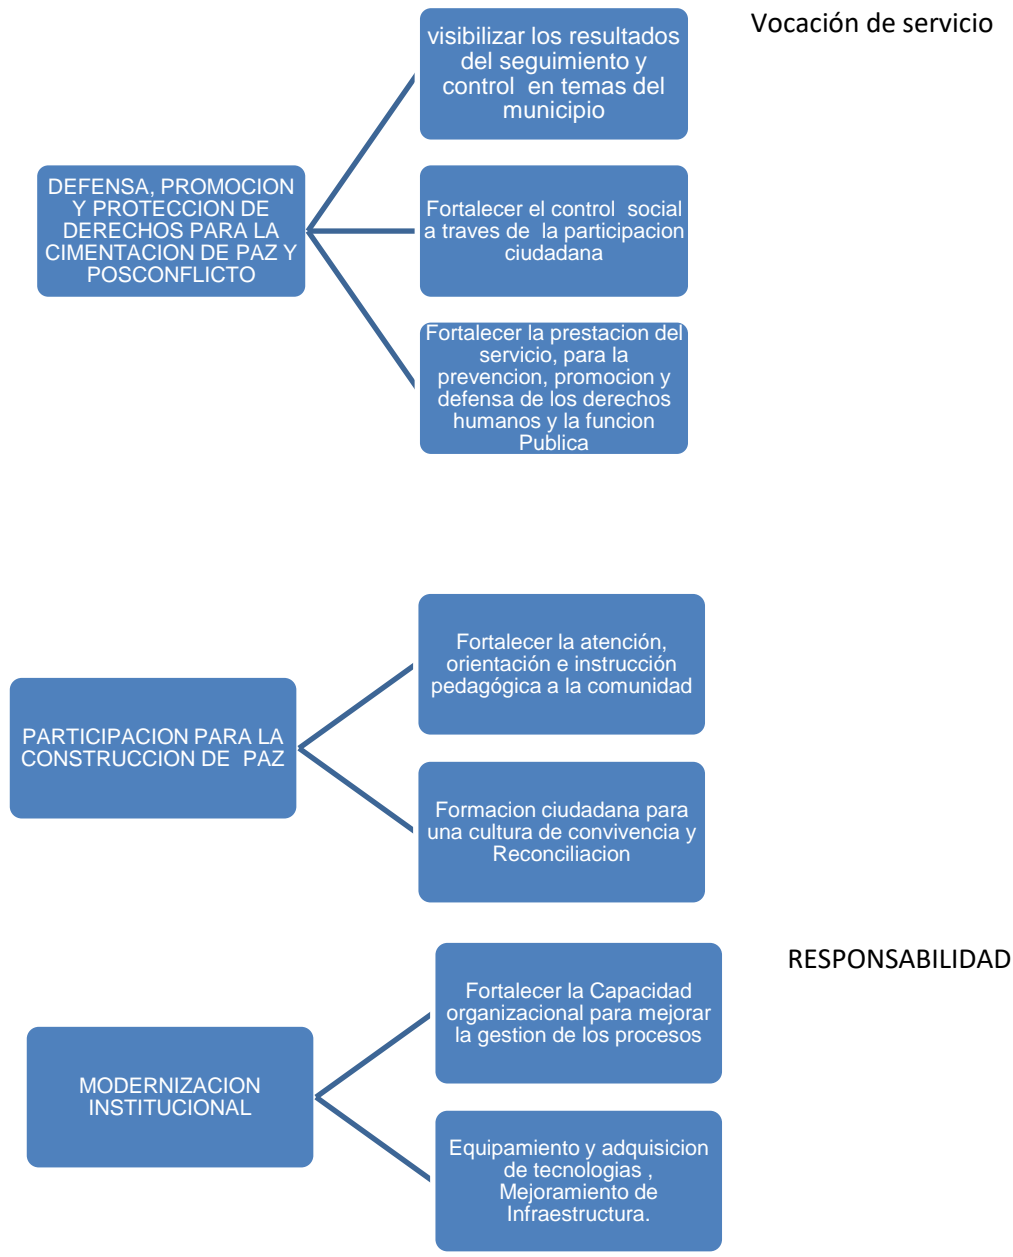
Vocación de servicio

DEFENSA, PROMOCION Y PROTECCION DE DERECHOS PARA LA CIMENTACION DE PAZ Y POSCONFLICTO

visibilizar los resultados del seguimiento y control en temas del municipio

Fortalecer el control social a traves de la participacion ciudadana

Fortalecer la prestacion del servicio, para la prevencion, promocion y defensa de los derechos humanos y la funcion Publica

PARTICIPACION PARA LA CONSTRUCCION DE PAZ

Fortalecer la atención, orientación e instrucción pedagógica a la comunidad

Formacion ciudadana para una cultura de convivencia y Reconciliacion

RESPONSABILIDAD

MODERNIZACION INSTITUCIONAL

Fortalecer la Capacidad organizacional para mejorar la gestion de los procesos

Equipamiento y adquisicion de tecnologias , Mejoramiento de Infraestructura.